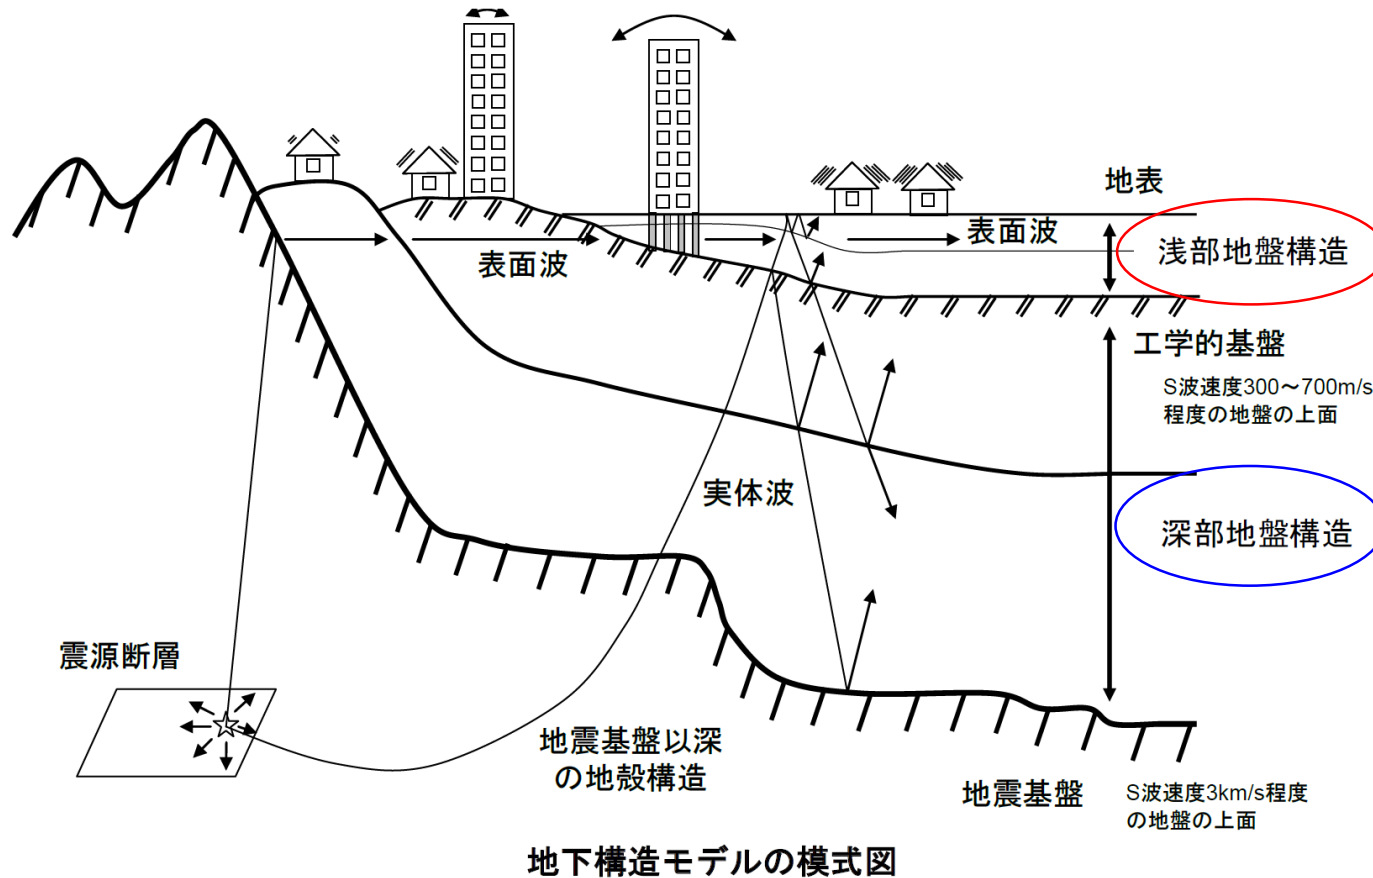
地表

表面波

表面波

浅部地盤構造

工学的基盤

S波速度300～700m/s程度の地盤の上面

実体波

深部地盤構造

震源断層

地震基盤以深の地殻構造

地震基盤

S波速度3km/s程度の地盤の上面

地下構造モデルの模式図